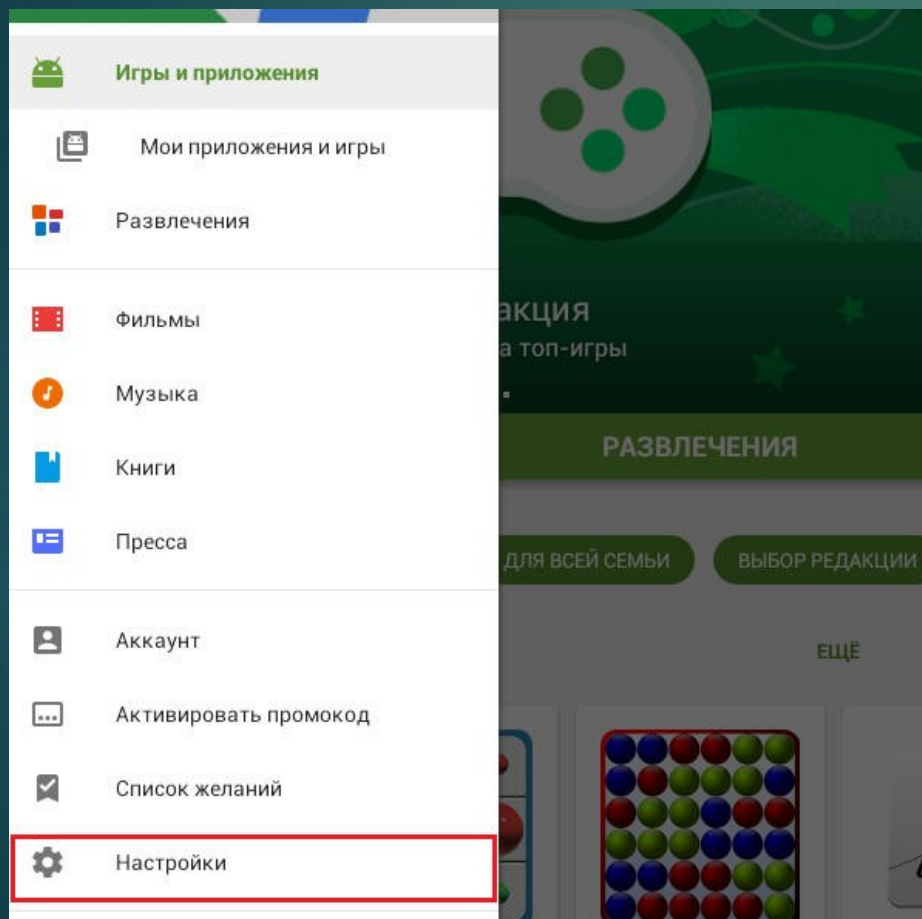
Игры и приложения

Мои приложения и игры

Развлечения

Фильмы

Музыка

Книги

Пресса

Аккаунт

Активировать промокод

Список желаний

Настройки

акция

а топ-игры

РАЗВЛЕЧЕНИЯ

ДЛЯ ВСЕЙ СЕМЬИ

ВЫБОР РЕДАКЦИИ

ЕЩЁ